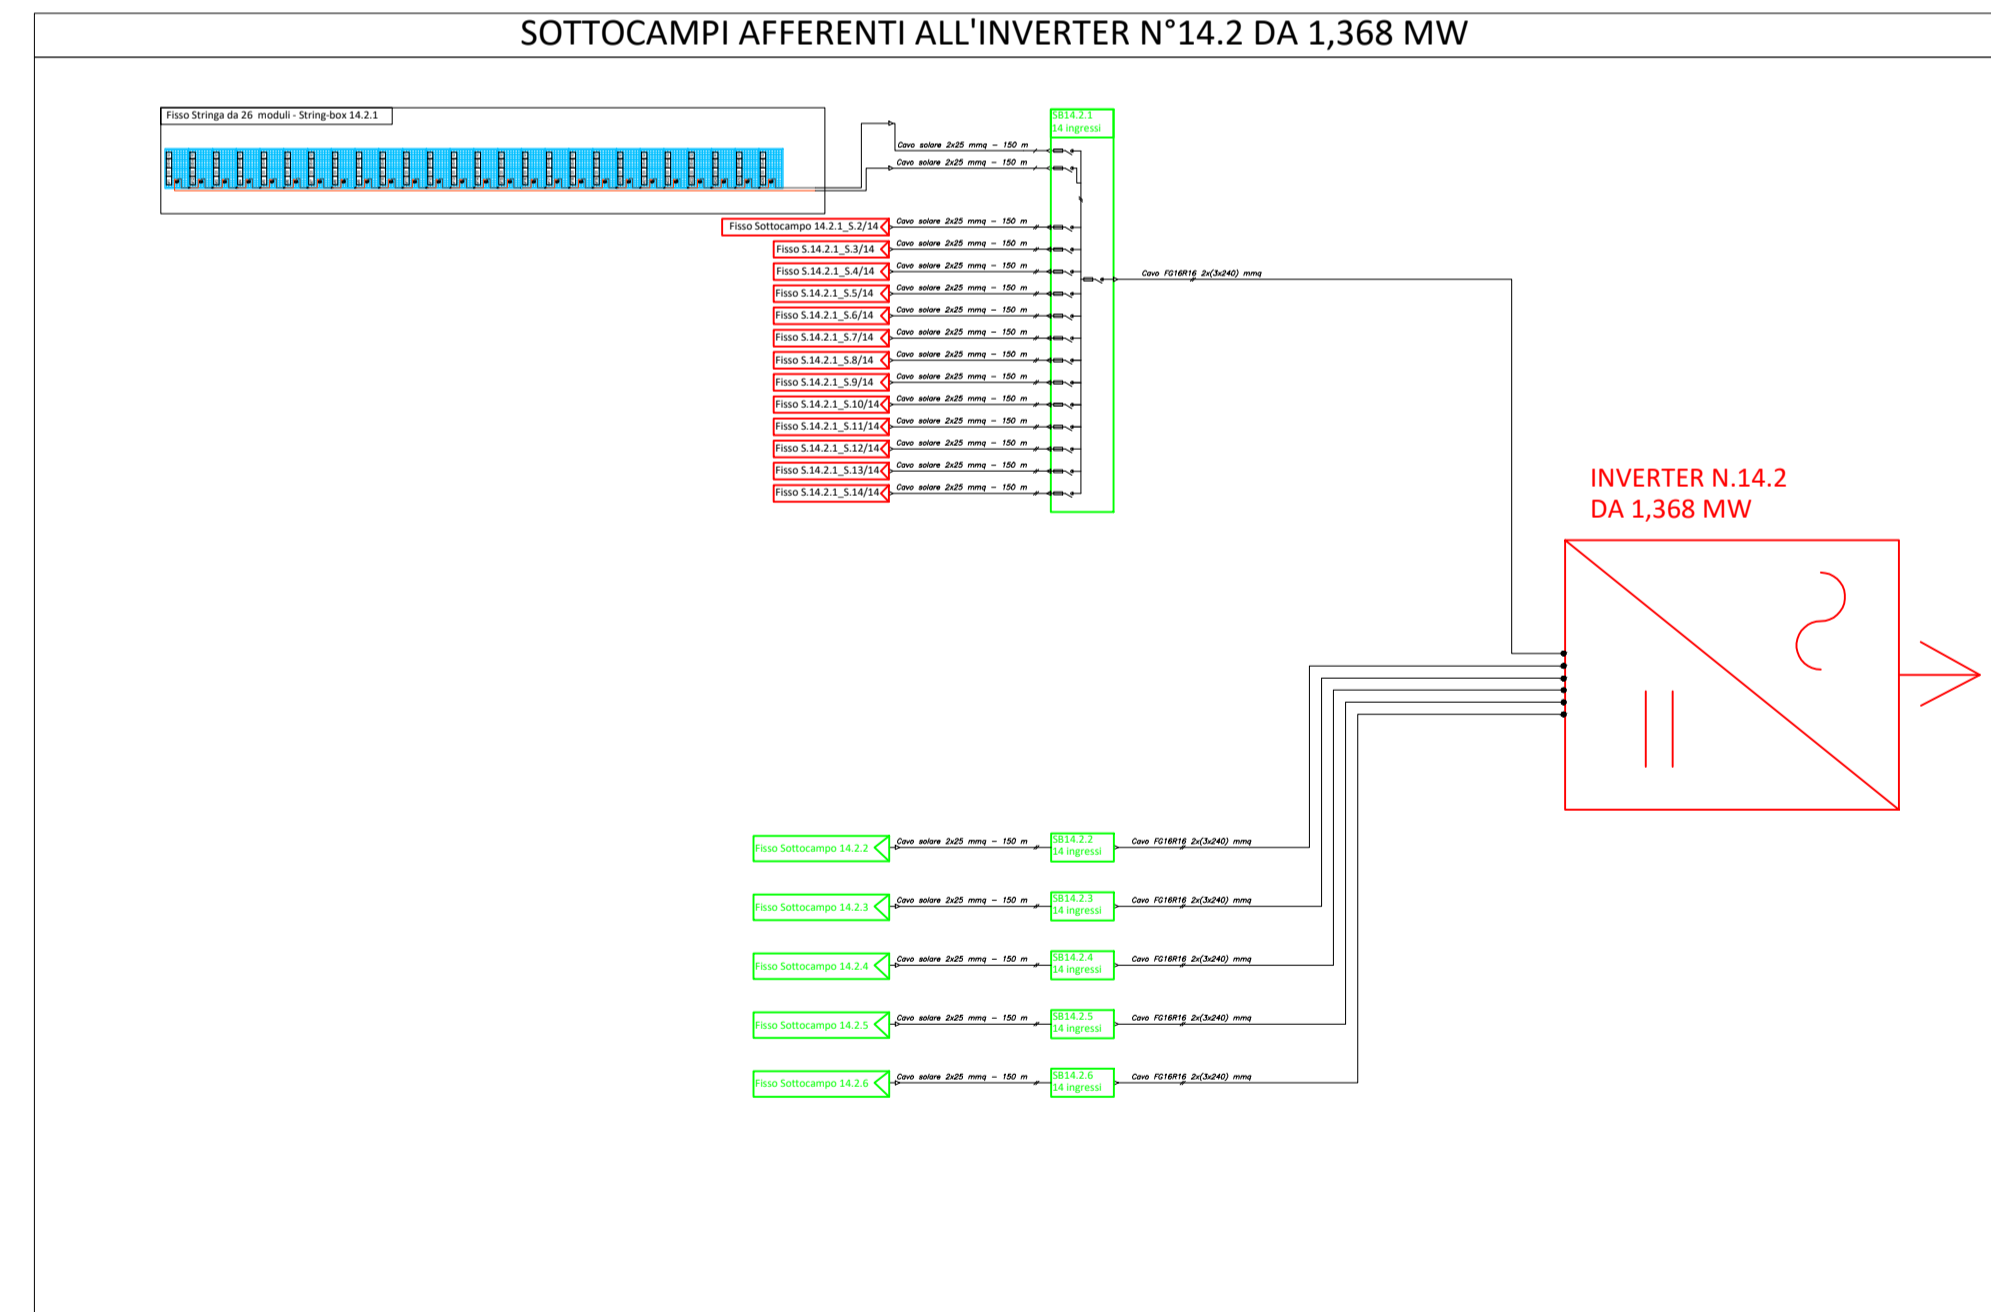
SOTTOCAMPI AFFERENTI ALL'INVERTER N°14.2 DA 1,368 MW

Fisso Stringa da 26 moduli - String-box 14.2.1

SB14.2.1
14 ingressi

Cavo solare 2x25 mmq - 150 m
Cavo solare 2x25 mmq - 150 m

Fisso Sottocampo 14.2.1_S.2/14
Cavo solare 2x25 mmq - 150 m
Fisso S.14.2.1_S.3/14
Cavo solare 2x25 mmq - 150 m
Fisso S.14.2.1_S.4/14
Cavo solare 2x25 mmq - 150 m
Fisso S.14.2.1_S.5/14
Cavo solare 2x25 mmq - 150 m
Fisso S.14.2.1_S.6/14
Cavo solare 2x25 mmq - 150 m
Fisso S.14.2.1_S.7/14
Cavo solare 2x25 mmq - 150 m
Fisso S.14.2.1_S.8/14
Cavo solare 2x25 mmq - 150 m
Fisso S.14.2.1_S.9/14
Cavo solare 2x25 mmq - 150 m
Fisso S.14.2.1_S.10/14
Cavo solare 2x25 mmq - 150 m
Fisso S.14.2.1_S.11/14
Cavo solare 2x25 mmq - 150 m
Fisso S.14.2.1_S.12/14
Cavo solare 2x25 mmq - 150 m
Fisso S.14.2.1_S.13/14
Cavo solare 2x25 mmq - 150 m
Fisso S.14.2.1_S.14/14
Cavo solare 2x25 mmq - 150 m

Cavo FG16R16 2x(3x240) mmq

INVERTER N.14.2
DA 1,368 MW

Fisso Sottocampo 14.2.2
Cavo solare 2x25 mmq - 150 m
SB14.2.2
14 ingressi
Cavo FG16R16 2x(3x240) mmq

Fisso Sottocampo 14.2.3
Cavo solare 2x25 mmq - 150 m
SB14.2.3
14 ingressi
Cavo FG16R16 2x(3x240) mmq

Fisso Sottocampo 14.2.4
Cavo solare 2x25 mmq - 150 m
SB14.2.4
14 ingressi
Cavo FG16R16 2x(3x240) mmq

Fisso Sottocampo 14.2.5
Cavo solare 2x25 mmq - 150 m
SB14.2.5
14 ingressi
Cavo FG16R16 2x(3x240) mmq

Fisso Sottocampo 14.2.6
Cavo solare 2x25 mmq - 150 m
SB14.2.6
14 ingressi
Cavo FG16R16 2x(3x240) mmq